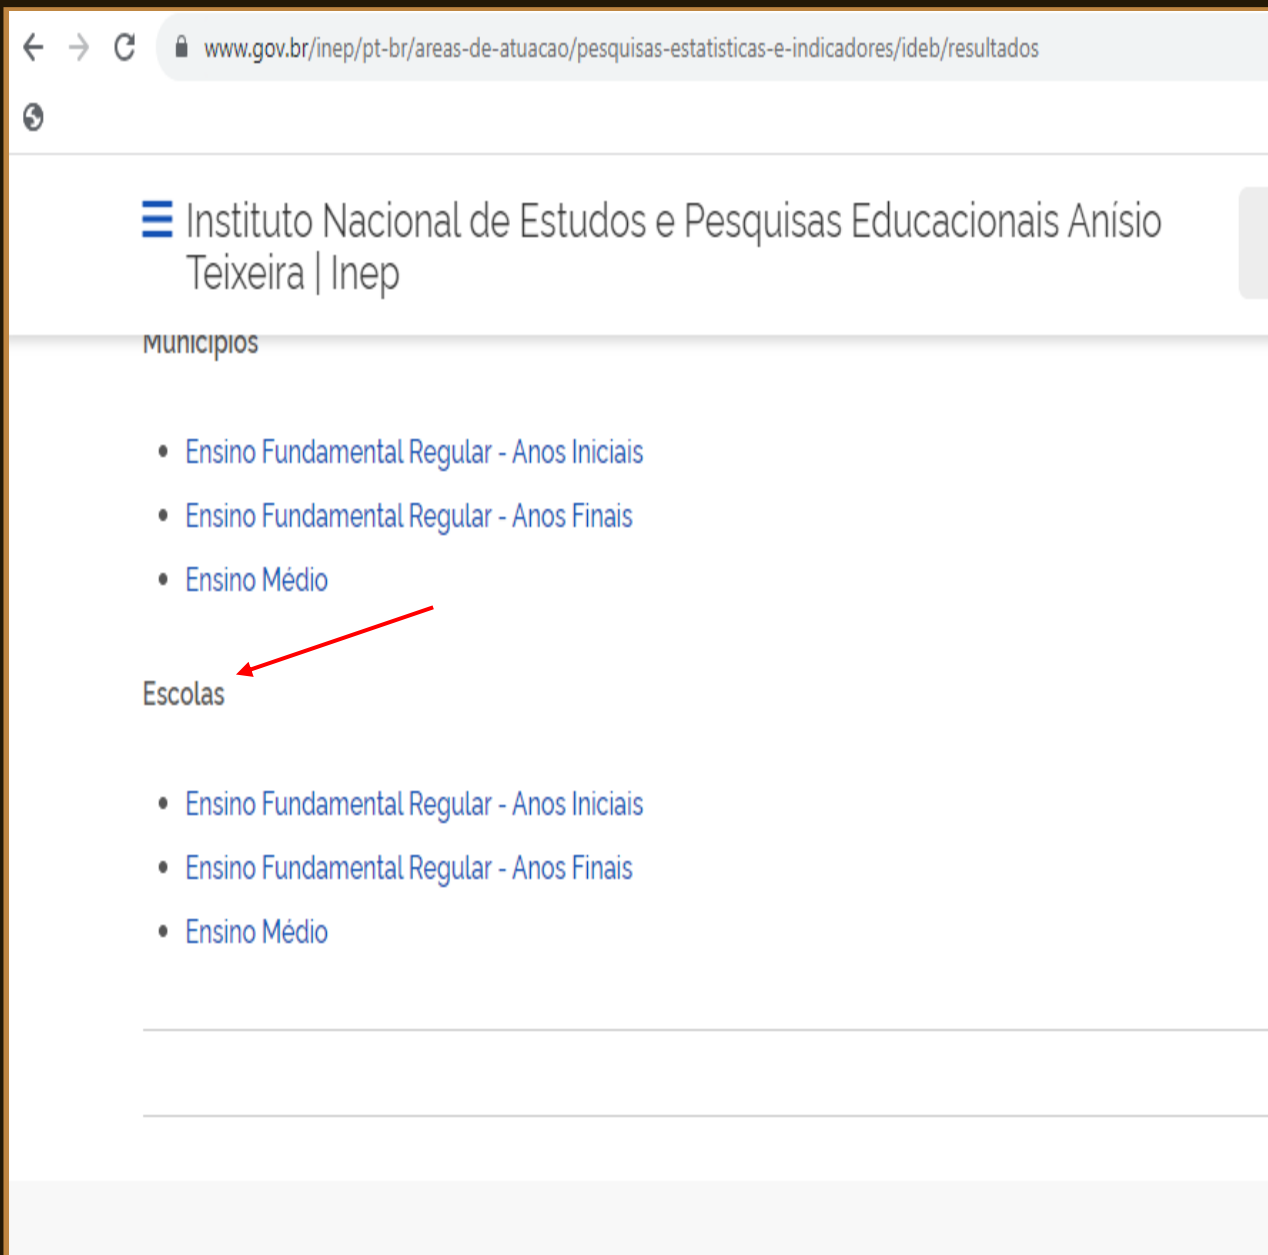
www.gov.br/inep/pt-br/areas-de-atuacao/pesquisas-estatisticas-e-indicadores/ideb/resultados

Instituto Nacional de Estudos e Pesquisas Educacionais Anísio Teixeira | Inep

Municípios

- Ensino Fundamental Regular - Anos Iniciais
- Ensino Fundamental Regular - Anos Finais
- Ensino Médio

Escolas

- Ensino Fundamental Regular - Anos Iniciais
- Ensino Fundamental Regular - Anos Finais
- Ensino Médio